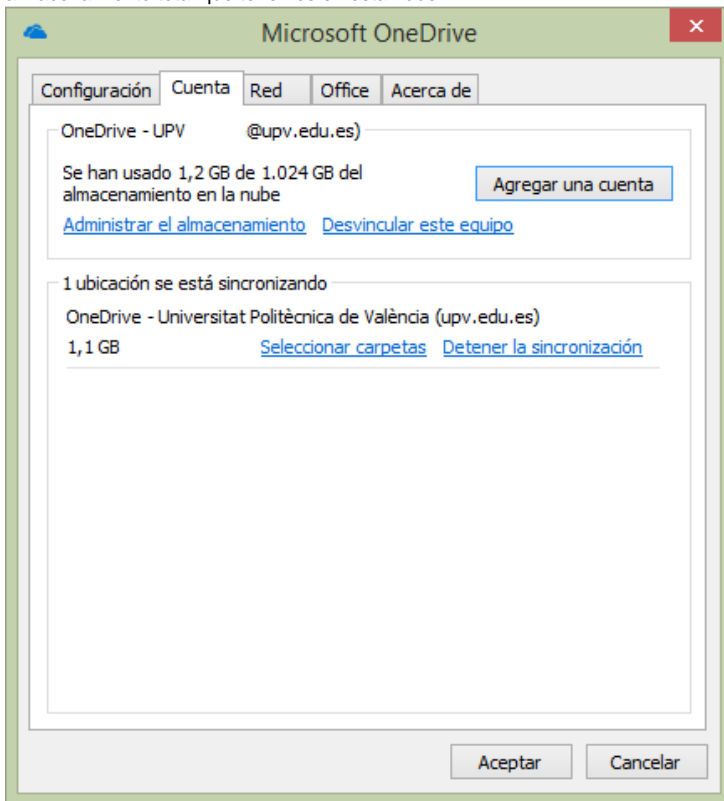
Microsoft OneDrive

Configuración | Cuenta | Red | Office | Acerca de

OneDrive - UPV @upv.edu.es)

Se han usado 1,2 GB de 1.024 GB del almacenamiento en la nube

Agregar una cuenta

Administrar el almacenamiento Desvincular este equipo

1 ubicación se está sincronizando

OneDrive - Universitat Politècnica de València (upv.edu.es)

1,1 GB Seleccionar carpetas Detener la sincronización

Aceptar Cancelar